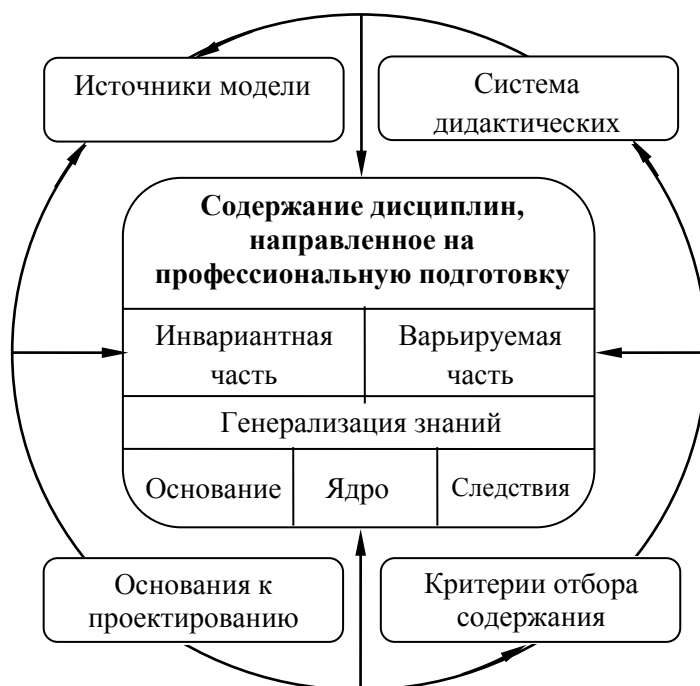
Источники модели

Система дидактических

**Содержание дисциплин, направленное на профессиональную подготовку**

| Инвариантная часть | Варьируемая часть |
|---|---|

Генерализация знаний

| Основание | Ядро | Следствия |
|---|---|---|

Основания к проектированию

Критерии отбора содержания